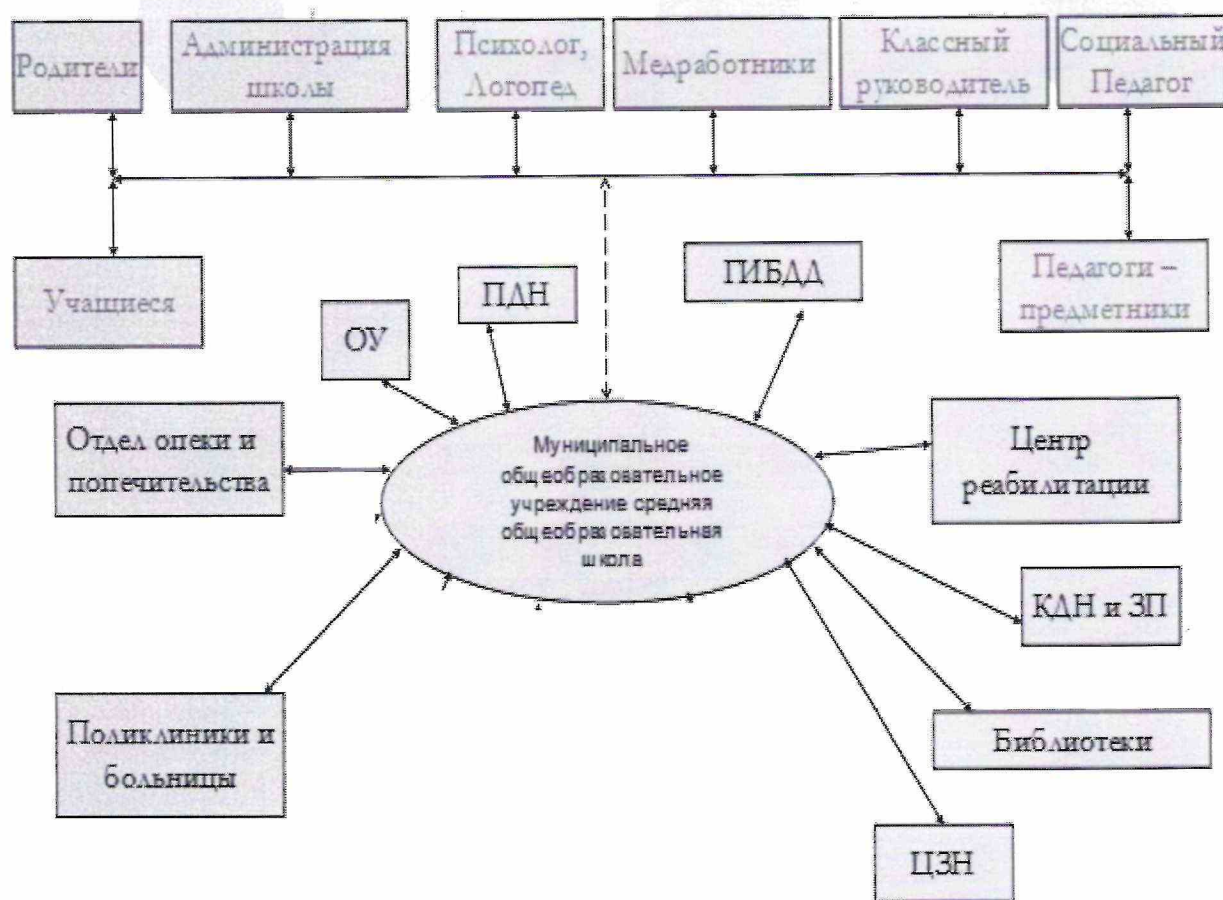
Родители

Администрация школы

Психолог, Логопед

Медработники

Классный руководитель

Социальный Педагог

Учащиеся

ПДН

ГИБДД

Педагоги – предметники

ОУ

Отдел опеки и попечительства

Муниципальное общеобразовательное учреждение средняя общеобразовательная школа

Центр реабилитации

КДН и ЗП

Поликлиники и больницы

Библиотеки

ЦЗН